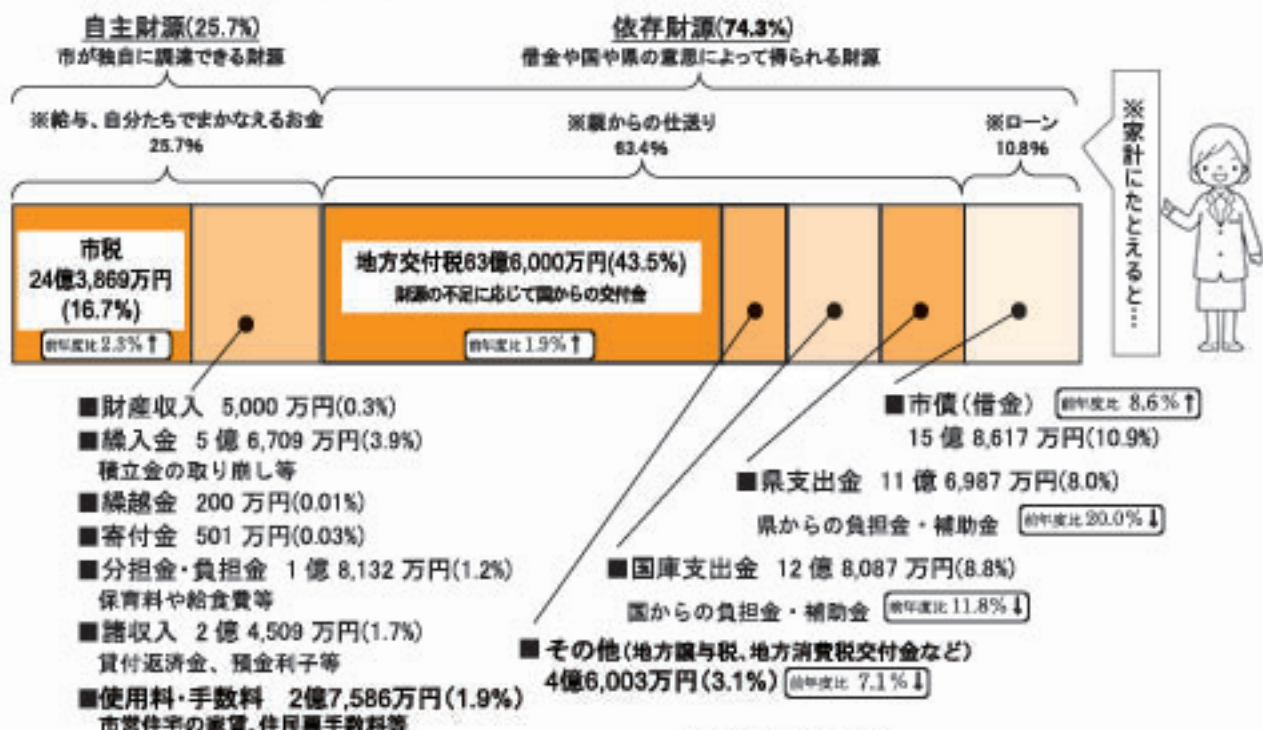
自主財源(25.7%)
市が独自に調達できる財源

依存財源(74.3%)
借金や国や県の意思によって得られる財源

※給与、自分たちでまかなえるお金
25.7%

※親からの仕送り
63.4%

※ローン
10.8%

※家計にたとえると…

市税
24億3,869万円
(16.7%)
前年度比 2.3% ↑

地方交付税63億6,000万円(43.5%)
財源の不足に応じて国からの交付金
前年度比 1.9% ↑

■財産収入 5,000 万円(0.3%)
■繰入金 5 億 6,709 万円(3.9%)
積立金の取り崩し等
■繰越金 200 万円(0.01%)
■寄付金 501 万円(0.03%)
■分担金・負担金 1 億 8,132 万円(1.2%)
保育料や給食費等
■諸収入 2 億 4,509 万円(1.7%)
貸付返済金、預金利子等
■使用料・手数料 2億7,586万円(1.9%)
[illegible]

■市債(借金) 前年度比 8.6% ↑
15 億 8,617 万円(10.9%)

■県支出金 11 億 6,987 万円(8.0%)
県からの負担金・補助金 前年度比 20.0% ↓

■国庫支出金 12 億 8,087 万円(8.8%)
国からの負担金・補助金 前年度比 11.8% ↓

■その他(地方譲与税、地方消費税交付金など)
4億6,003万円(3.1%) 前年度比 7.1% ↓